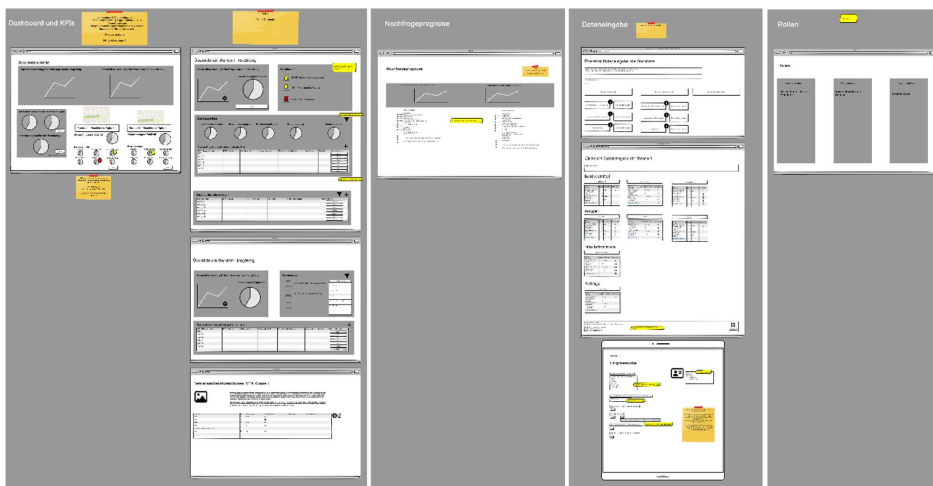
Dashboard und KPIs

Nachfrageprognose

Dateneingabe

Rollen

Nachfrageprognose

Übersicht Dateneingabe alle Standorte

Übersicht Dateneingabe ein Standort

Übersicht ein Standort - Vergleich

Übersicht ein Standort - Vergleich

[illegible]